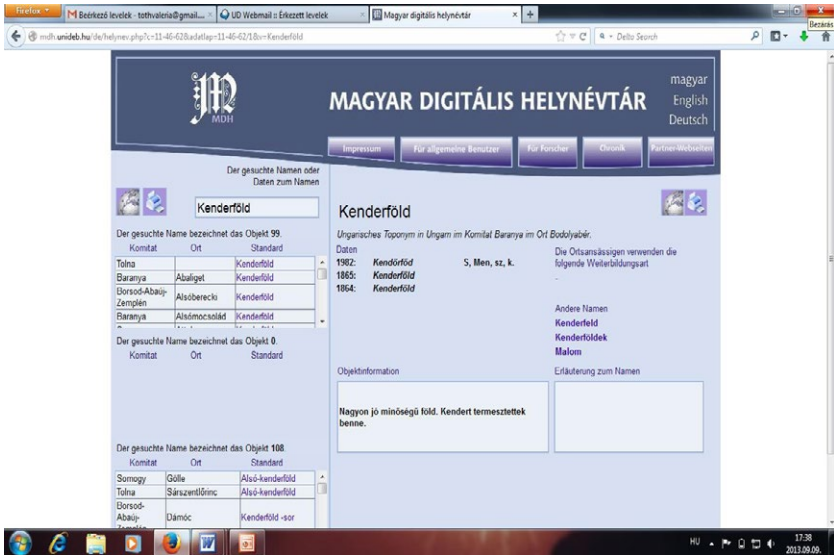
Firefox
Beérkező levelek - tothvaleria@gmail...
UD Webmail :: Érkezett levelek
Magyar digitális helynévtár
Bezárás

mdh.unideb.hu/de/helynev.php?c=11-46-62&adatlap=11-46-62/1&v=Kenderföld
Delta Search

MDH
MAGYAR DIGITÁLIS HELYNÉVTÁR
magyar
English
Deutsch

Impressum
Für allgemeine Benutzer
Für Forscher
Chronik
Partner-Webseiten

Der gesuchte Namen oder Daten zum Namen

Kenderföld

Der gesuchte Name bezeichnet das Objekt 99.

| Komitat | Ort | Standard |
|---|---|---|
| Tolna | | Kenderföld |
| Baranya | Abaliget | Kenderföld |
| Borsod-Abaúj-Zemplén | Alsóberecki | Kenderföld |
| Baranya | Alsómocsolád | Kenderföld |

Der gesuchte Name bezeichnet das Objekt 0.

| Komitat | Ort | Standard |
|---|---|---|

Der gesuchte Name bezeichnet das Objekt 108.

| Komitat | Ort | Standard |
|---|---|---|
| Somogy | Gölle | Alsó-kenderföld |
| Tolna | Sárszentlőrinc | Alsó-kenderföld |
| Borsod-Abaúj-Zemplén | Dámóc | Kenderföld -sor |

Kenderföld

Ungarisches Toponym in Ungarn im Komitat Baranya im Ort Bodolyabér.

Daten
1982: Kendőrföd S, Men, sz, k.
1865: Kenderföld
1864: Kenderföld

Die Ortsansässigen verwenden die folgende Weiterbildungsart
-

Andere Namen
Kenderfeld
Kenderföldek
Malom

Objektinformation

Nagyon jó minőségű föld. Kendert termesztettek benne.

Erläuterung zum Namen

HU
17:38
2013.09.09.